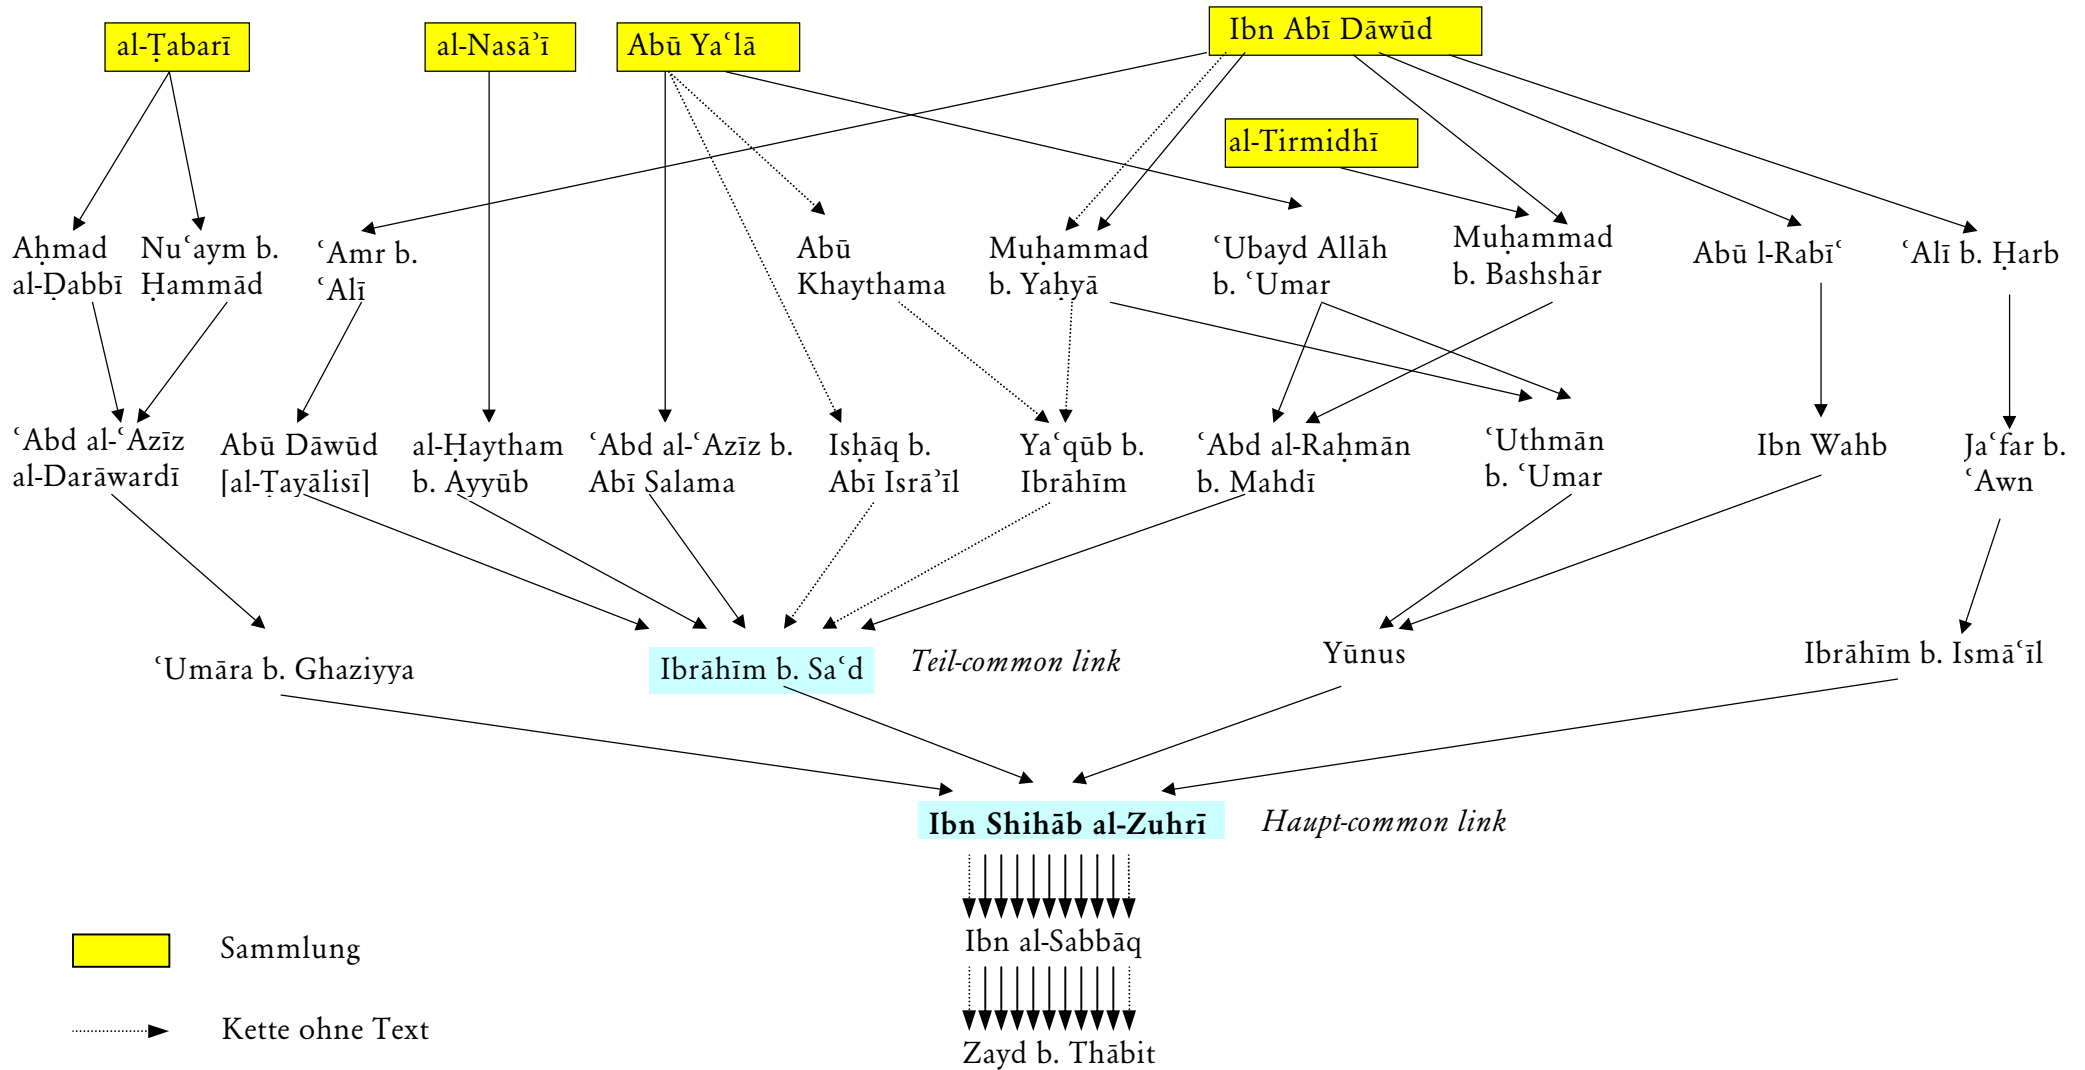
al-Ṭabarī

al-Nasāʾī

Abū Yaʿlā

Ibn Abī Dāwūd

al-Tirmidhī

Aḥmad al-Ḍabbī

Nuʿaym b. Ḥammād

ʿAmr b. ʿAlī

Abū Khaythama

Muḥammad b. Yaḥyā

ʿUbayd Allāh b. ʿUmar

Muḥammad b. Bashshār

Abū l-Rabīʿ

ʿAlī b. Ḥarb

ʿAbd al-ʿAzīz al-Darāwardī

Abū Dāwūd [al-Ṭayālisī]

al-Haytham b. Ayyūb

ʿAbd al-ʿAzīz b. Abī Salama

Isḥāq b. Abī Isrāʾīl

Yaʿqūb b. Ibrāhīm

ʿAbd al-Raḥmān b. Mahdī

ʿUthmān b. ʿUmar

Ibn Wahb

Jaʿfar b. ʿAwn

ʿUmāra b. Ghaziyya

Ibrāhīm b. Saʿd

Teil-common link

Yūnus

Ibrāhīm b. Ismāʿīl

Ibn Shihāb al-Zuhrī

Haupt-common link

Ibn al-Sabbāq

Zayd b. Thābit

Sammlung

Kette ohne Text